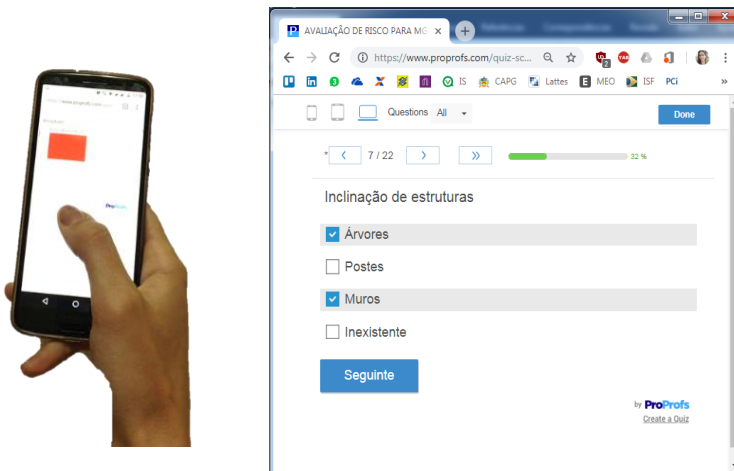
AVALIAÇÃO DE RISCO PARA MG ×

https://www.proprofs.com/quiz-sc...

IS CAPG Lattes MEO ISF PCi

Questions All

Done

7 / 22

32 %

Inclinação de estruturas

Árvores

Postes

Muros

Inexistente

Seguinte

by ProProfs
Create a Quiz